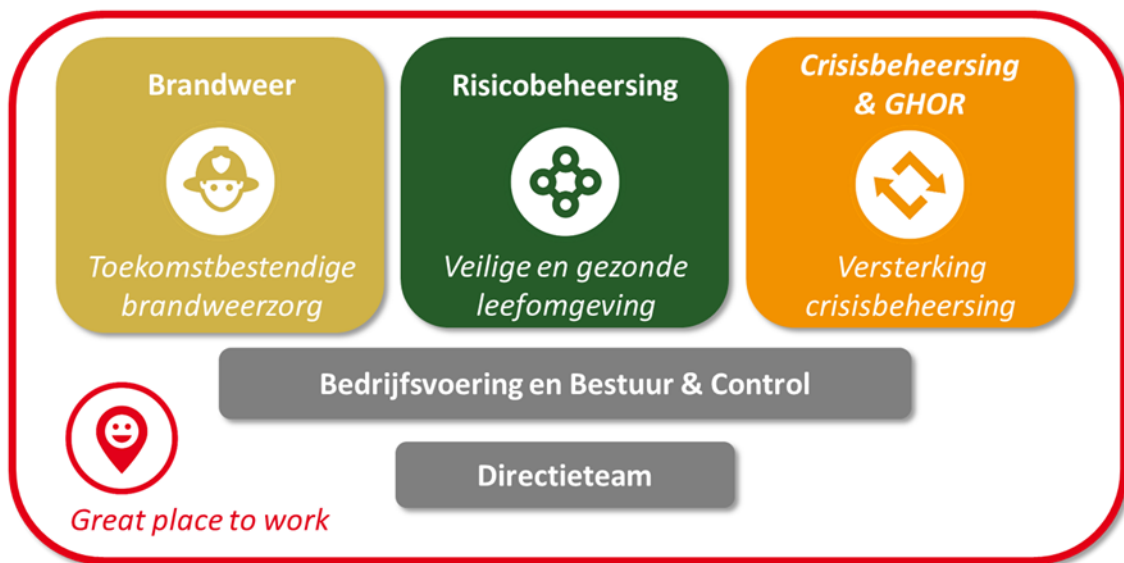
Brandweer

Toekomstbestendige brandweerzorg

Risicobeheersing

Veilige en gezonde leefomgeving

Crisisbeheersing & GHOR

Versterking crisisbeheersing

Bedrijfsvoering en Bestuur & Control

Directieteam

Great place to work